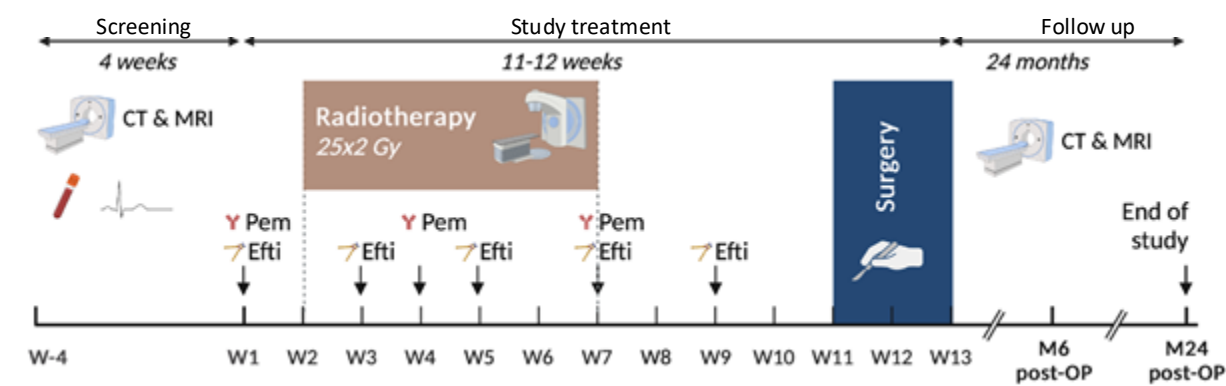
Screening
4 weeks

Study treatment
11-12 weeks

Follow up
24 months

CT & MRI

Radiotherapy
25x2 Gy

Surgery

CT & MRI

Pem
Efti

Efti

Pem

Efti

Pem
Efti

Efti

End of study

W-4 W1 W2 W3 W4 W5 W6 W7 W8 W9 W10 W11 W12 W13 M6 post-OP M24 post-OP